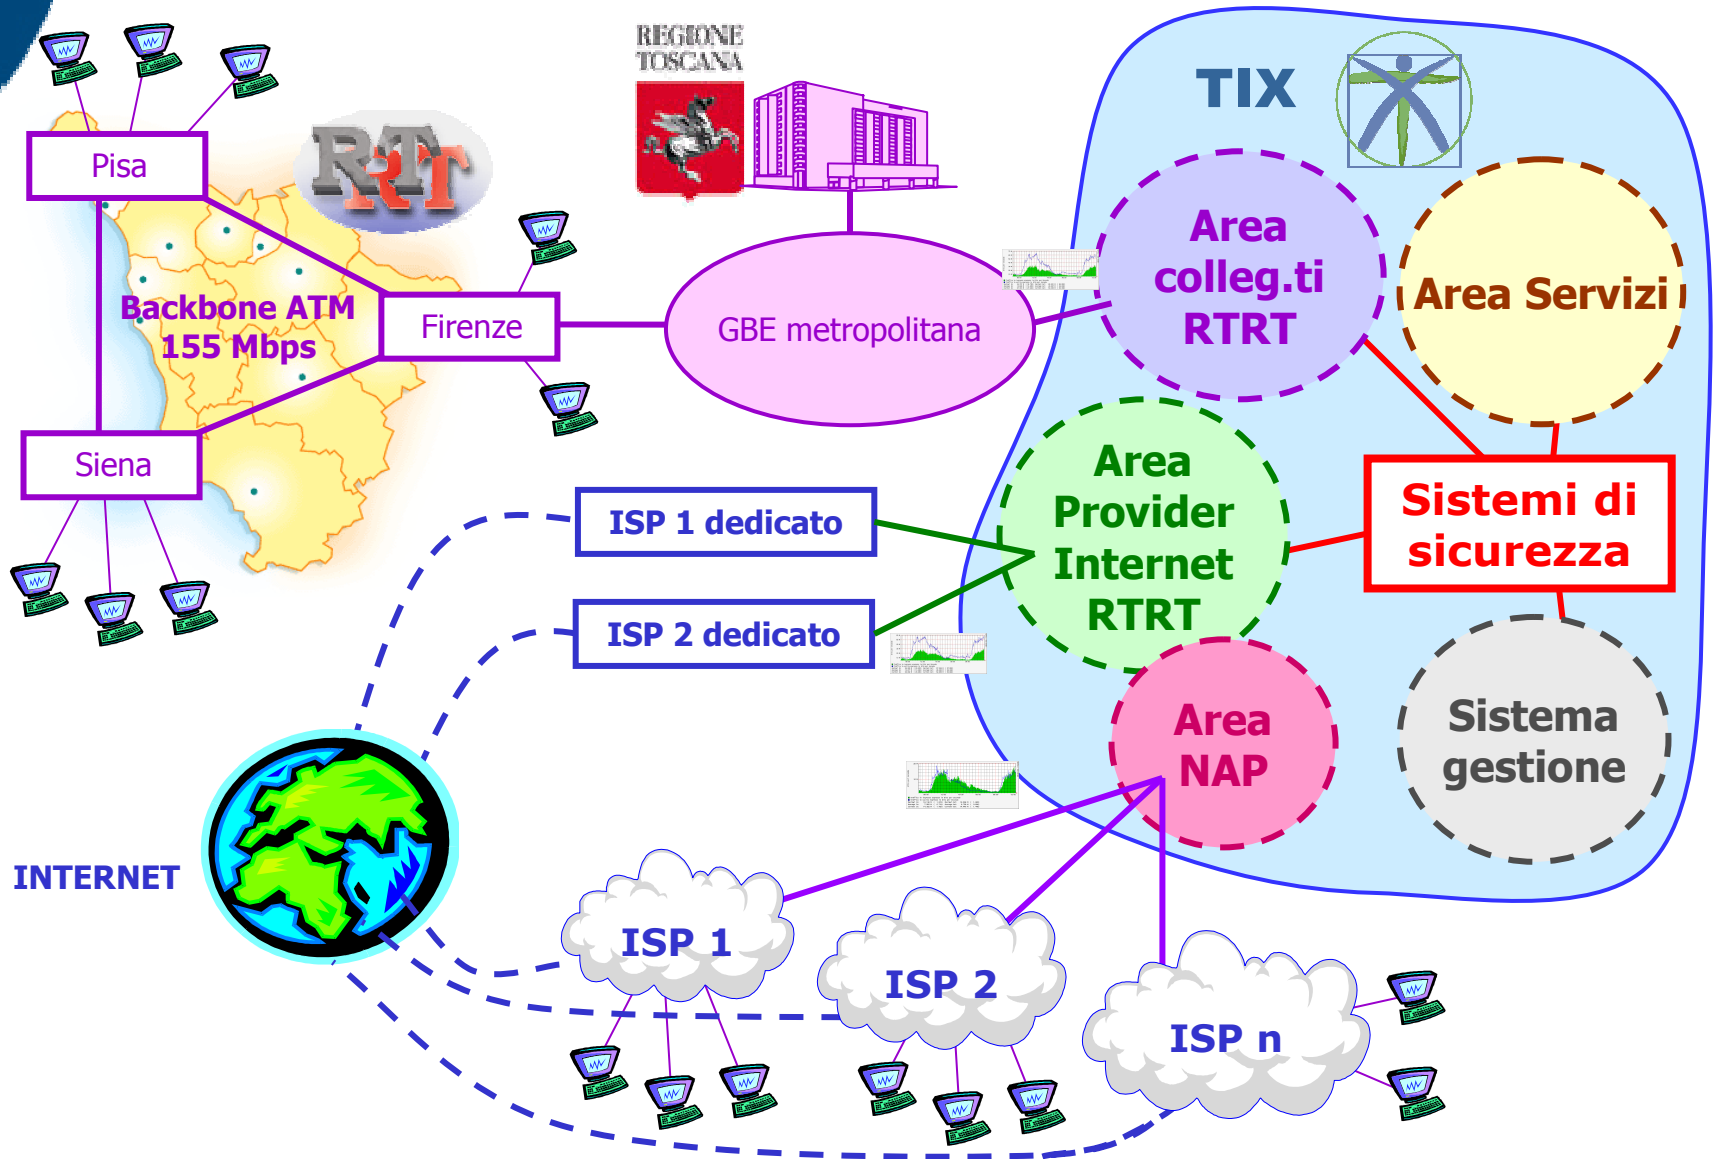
REGIONE TOSCANA

RTRT

TIX

Pisa

Backbone ATM 155 Mbps

Firenze

Siena

GBE metropolitana

Area colleg.ti RTRT

Area Servizi

Area Provider Internet RTRT

Sistemi di sicurezza

ISP 1 dedicato

ISP 2 dedicato

Area NAP

Sistema gestione

INTERNET

ISP 1

ISP 2

ISP n